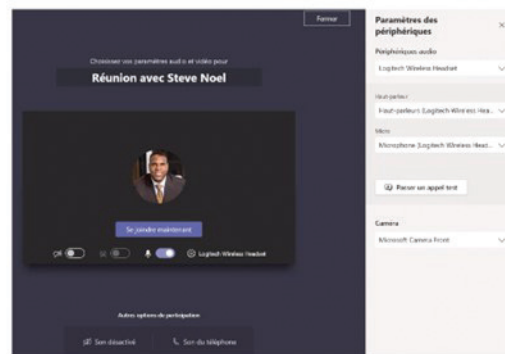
Fermer

Choisissez vos paramètres audio et vidéo pour

Réunion avec Steve Noel

Se joindre maintenant

Logitech Wireless Headset

Autres options de participation

Son désactivé

Son du téléphone

Paramètres des périphériques

×

Périphériques audio

Logitech Wireless Headset

Haut-parleur

Haut-parleurs (Logitech Wireless Hea...

Micro

Microphone (Logitech Wireless Head...

Passer un appel test

Caméra

Microsoft Camera Front